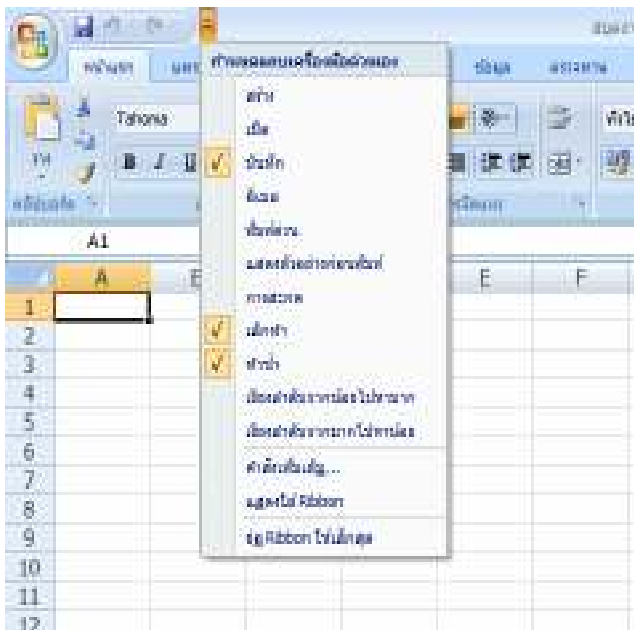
หน้าแรก
แทรก
ข้อมูล
ตรวจทาน
กำหนดแถบเครื่องมือด่วนเอง
Tahoma
สร้าง
เปิด
บันทึก
อีเมล
พิมพ์ด่วน
แสดงตัวอย่างก่อนพิมพ์
การสะกด
เลิกทำ
ทำซ้ำ
เรียงลำดับจากน้อยไปหามาก
เรียงลำดับจากมากไปหาน้อย
คำสั่งเพิ่มเติม...
แสดงใต้ Ribbon
ย่อ Ribbon ให้เล็กสุด
คลิปบอร์ด
การจัดแนว
A1
A
E
F
1
2
3
4
5
6
7
8
9
10
11
12